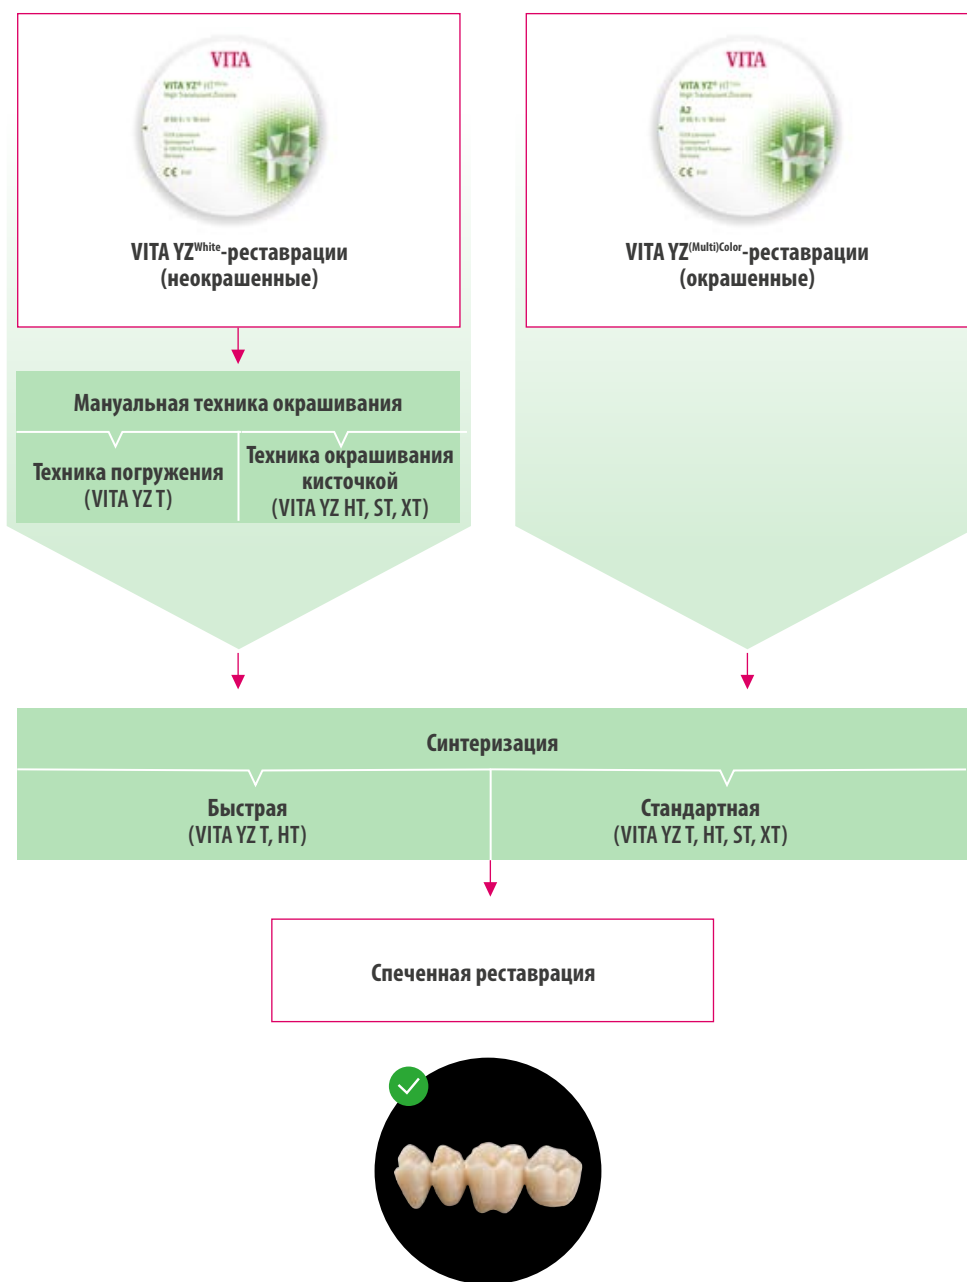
VITA
VITA YZ® HT White
High Translucent Zirconia
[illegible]
CE

VITA YZ$^{White}$-реставрации (неокрашенные)

VITA
VITA YZ® HT Color
High Translucent Zirconia
A2
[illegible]
CE

VITA YZ$^{(Multi)Color}$-реставрации (окрашенные)

Мануальная техника окрашивания

Техника погружения (VITA YZ T)

Техника окрашивания кисточкой (VITA YZ HT, ST, XT)

Синтеризация

Быстрая (VITA YZ T, HT)

Стандартная (VITA YZ T, HT, ST, XT)

Спеченная реставрация